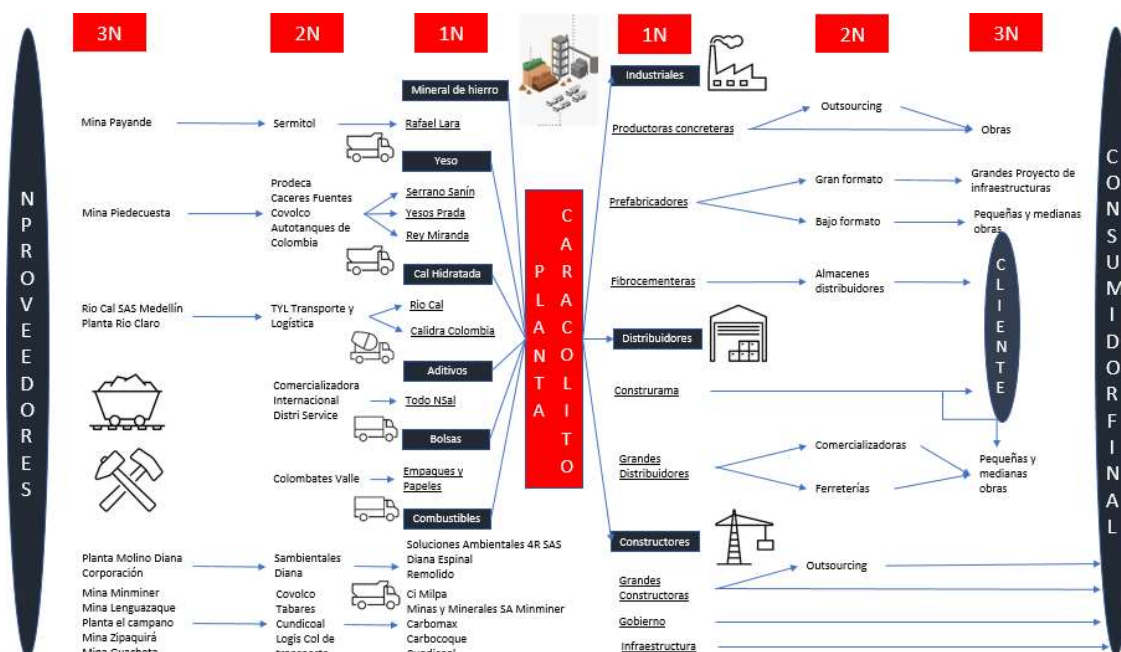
3N 2N 1N 1N 2N 3N

N P R O V E E D O R E S

Mina Payande
Sermitol
Mineral de hierro
Rafael Lara
Yeso
Mina Piedecuesta
Prodeca
Caceres Fuentes
Covolco
Autotanques de Colombia
Serrano Sanín
Yesos Prada
Rey Miranda
Cal Hidratada
Rio Cal SAS Medellín
Planta Rio Claro
TYL Transporte y Logística
Rio Cal
Calidra Colombia
Aditivos
Comercializadora Internacional Distri Service
Todo NSal
Bolsas
Colombates Valle
Empaques y Papeles
Combustibles
Planta Molino Diana Corporación
Sambientales Diana
Soluciones Ambientales 4R SAS
Diana Espinal
Remolido
Mina Minminer
Mina Lenguazaque
Planta el campano
Mina Zipaquirá
Mina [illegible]
Covolco
Tabares
Cundicoal
Logis Col de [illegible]
Ci Milpa
Minas y Minerales SA Minminer
Carbomax
Carbocoque
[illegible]

P L A N T A
C A R A C O L I T O

Industriales
Productoras concreteras
Outsourcing
Obras
Prefabricadores
Gran formato
Grandes Proyecto de infraestructuras
Bajo formato
Pequeñas y medianas obras
Fibrocementeras
Almacenes distribuidores
C L I E N T E
Distribuidores
Construrama
Grandes Distribuidores
Comercializadoras
Ferreterías
Pequeñas y medianas obras
Constructores
Grandes Constructoras
Outsourcing
Gobierno
Infraestructura

C O N S U M I D O R F I N A L